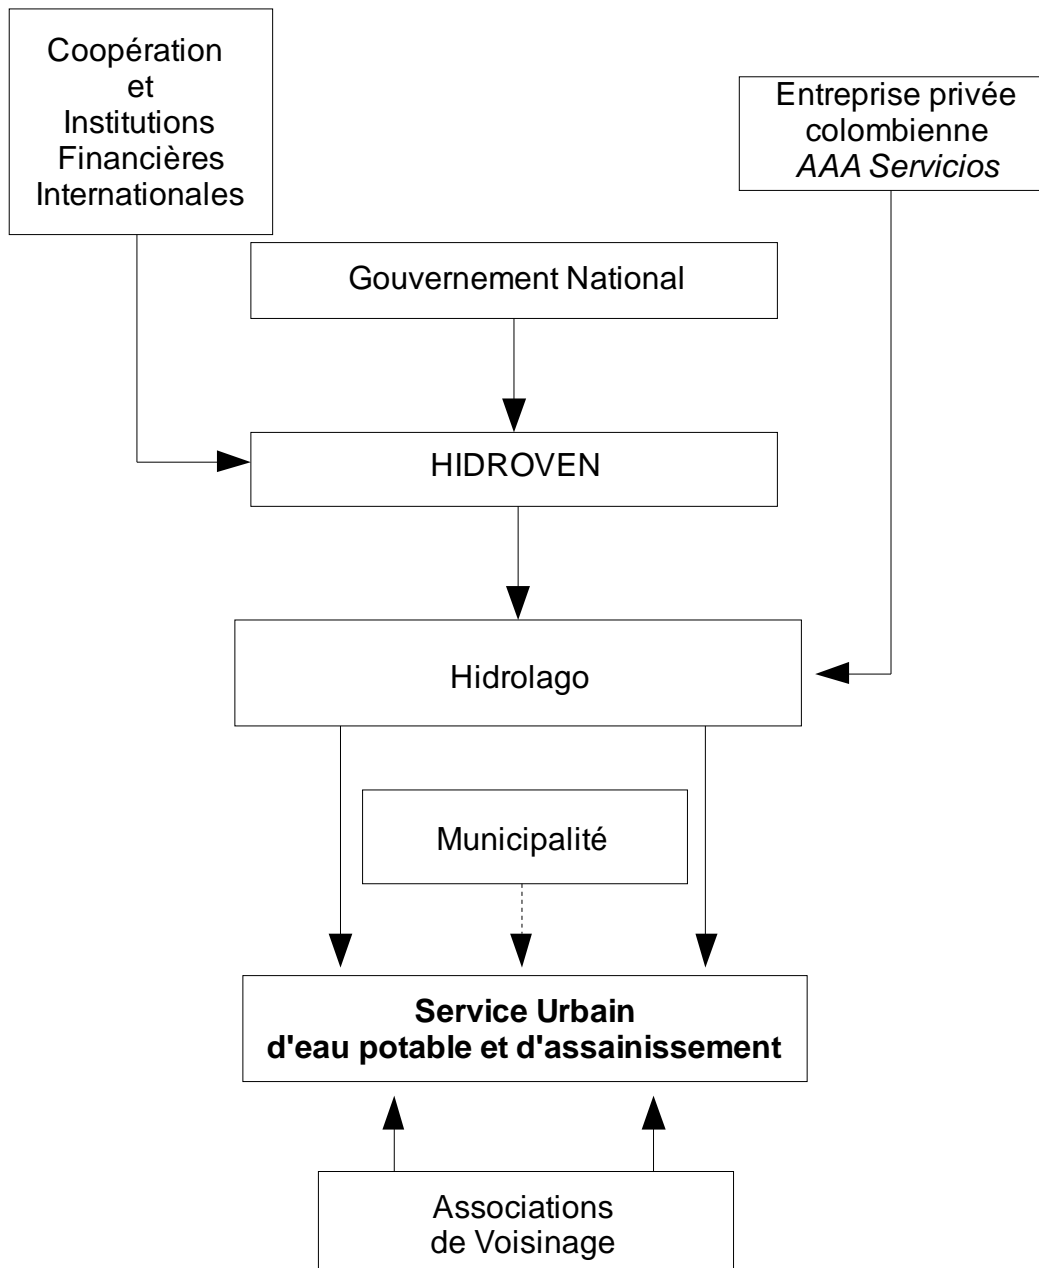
Coopération et Institutions Financières Internationales

Entreprise privée colombienne *AAA Servicios*

Gouvernement National

HIDROVEN

Hidrolago

Municipalité

**Service Urbain d'eau potable et d'assainissement**

Associations de Voisinage